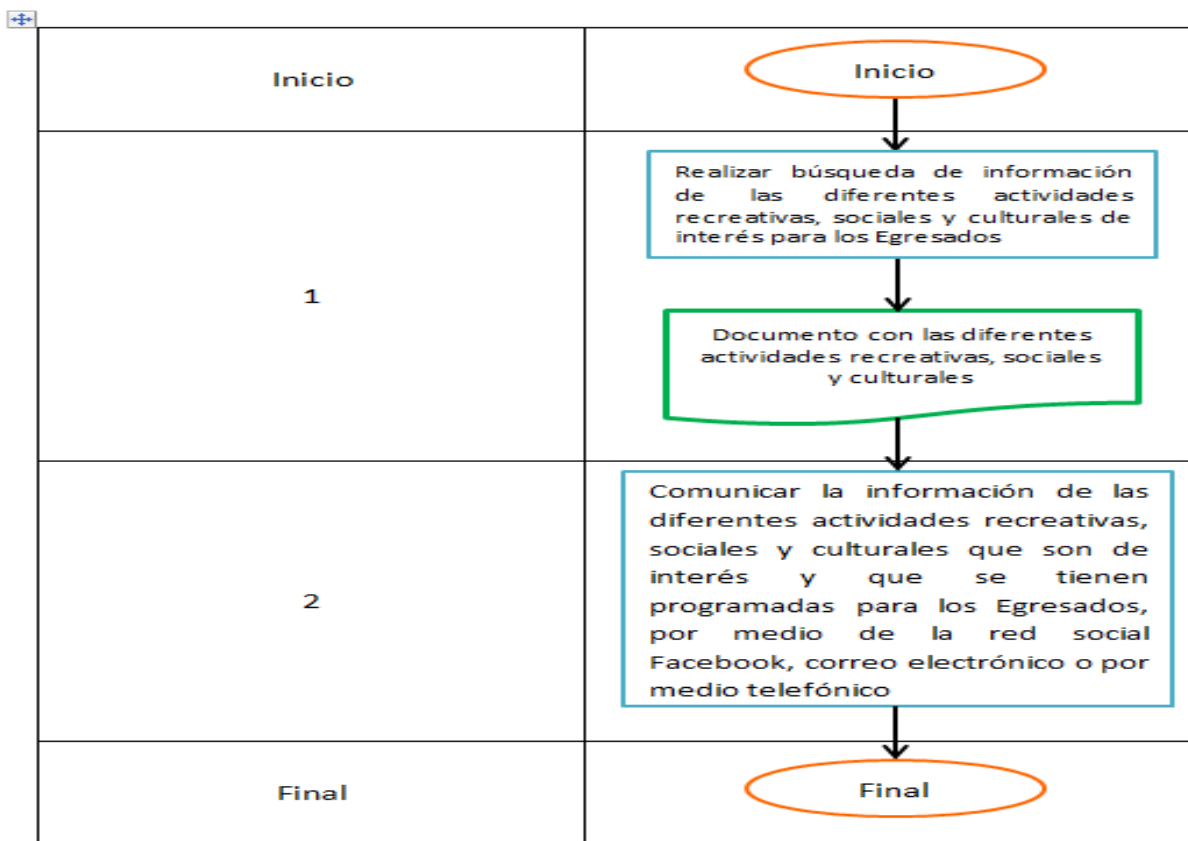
| Inicio | Inicio |
|---|---|
| 1 | Realizar búsqueda de información de las diferentes actividades recreativas, sociales y culturales de interés para los Egresados<br>Documento con las diferentes actividades recreativas, sociales y culturales |
| 2 | Comunicar la información de las diferentes actividades recreativas, sociales y culturales que son de interés y que se tienen programadas para los Egresados, por medio de la red social Facebook, correo electrónico o por medio telefónico |
| Final | Final |